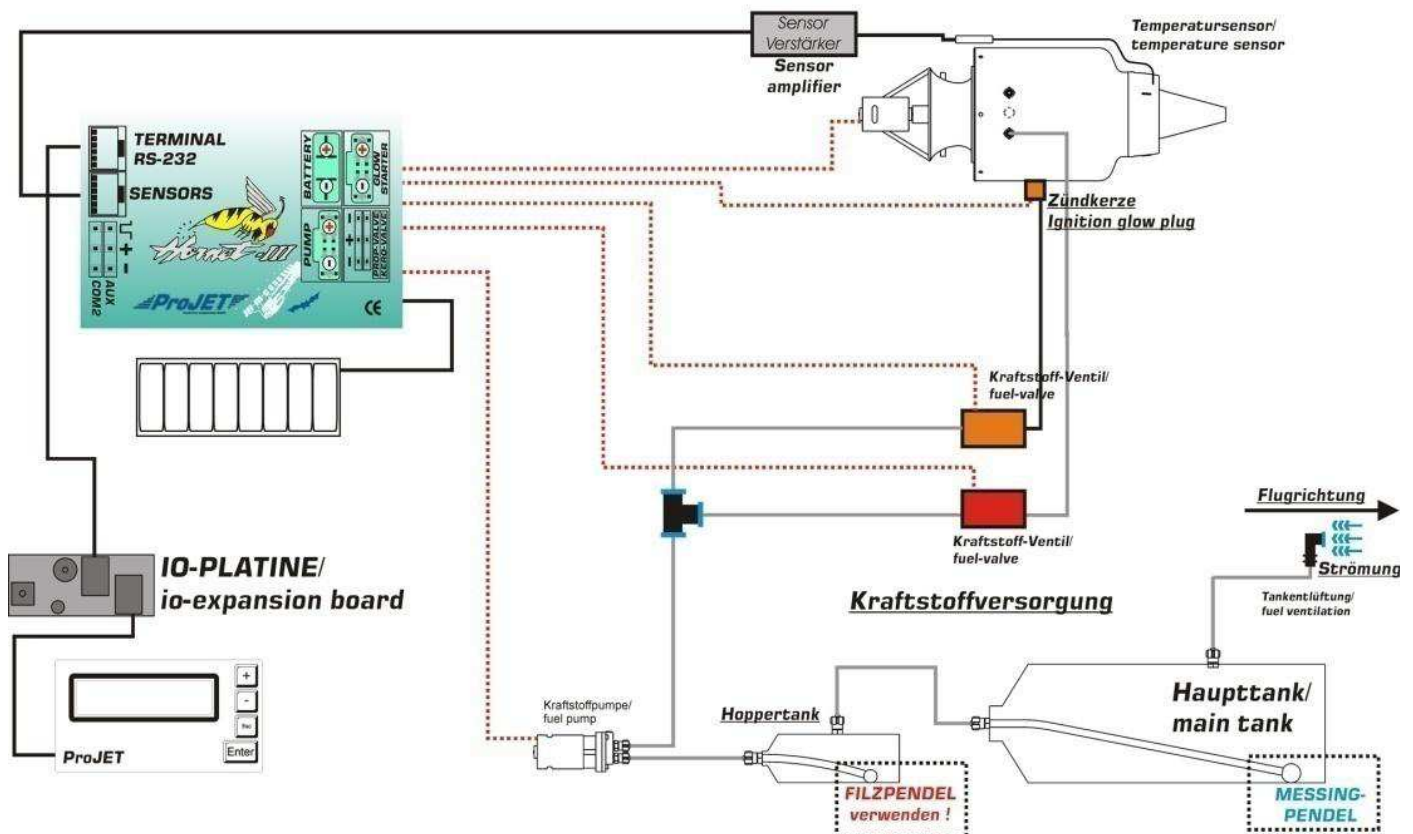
Sensor Verstärker
Sensor amplifier

Temperatursensor/ temperature sensor

TERMINAL RS-232
SENSORS
AUX COM2
BATTERY
GLOW STARTER
PUMP
PROP-VALVE KERO-VALVE
Hornet-III
ProJET
CE

Zündkerze
Ignition glow plug

Kraftstoff-Ventil/ fuel-valve

Kraftstoff-Ventil/ fuel-valve

Flugrichtung

Strömung

Tankentlüftung/ fuel ventilation

IO-PLATINE/
io-expansion board

Kraftstoffversorgung

+
-
Esc
Enter
ProJET

Kraftstoffpumpe/ fuel pump

Hoppertank

Haupttank/ main tank

FILZPENDEL verwenden !

MESSING-PENDEL